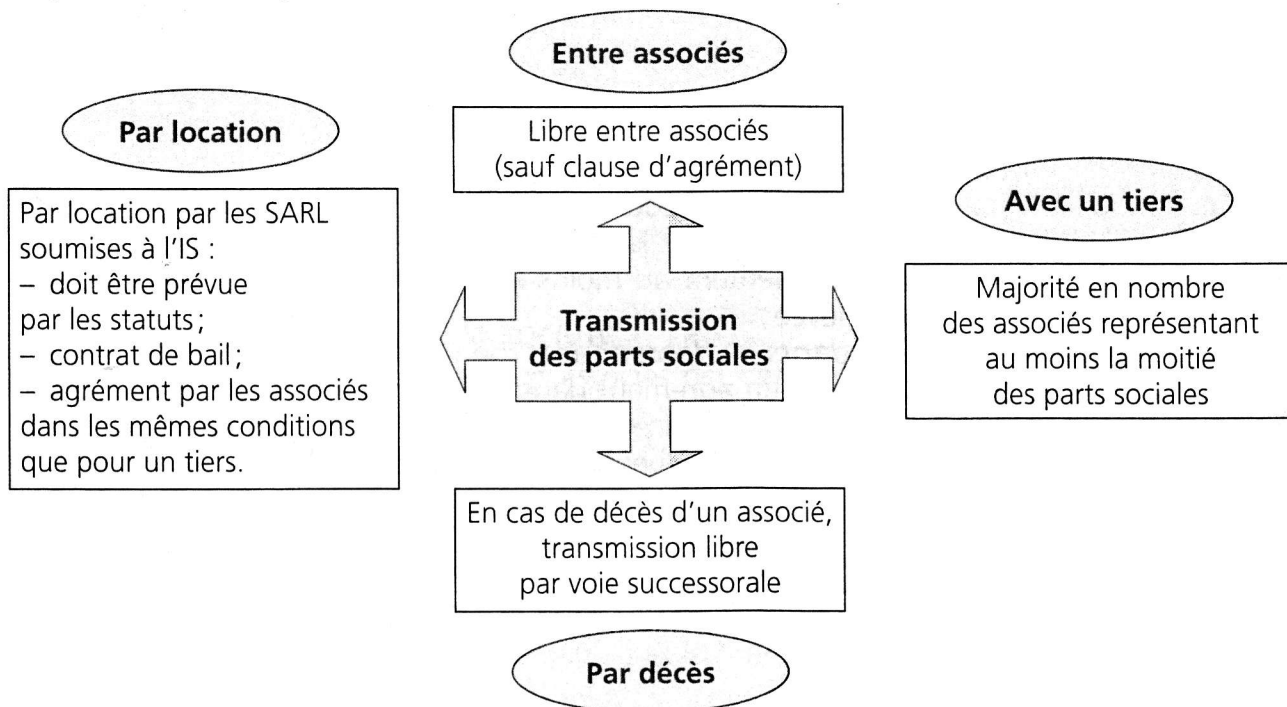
Entre associés

Libre entre associés (sauf clause d'agrément)

Par location

Par location par les SARL soumises à l'IS :
– doit être prévue par les statuts;
– contrat de bail;
– agrément par les associés dans les mêmes conditions que pour un tiers.

Transmission des parts sociales

Avec un tiers

Majorité en nombre des associés représentant au moins la moitié des parts sociales

En cas de décès d'un associé, transmission libre par voie successorale

Par décès